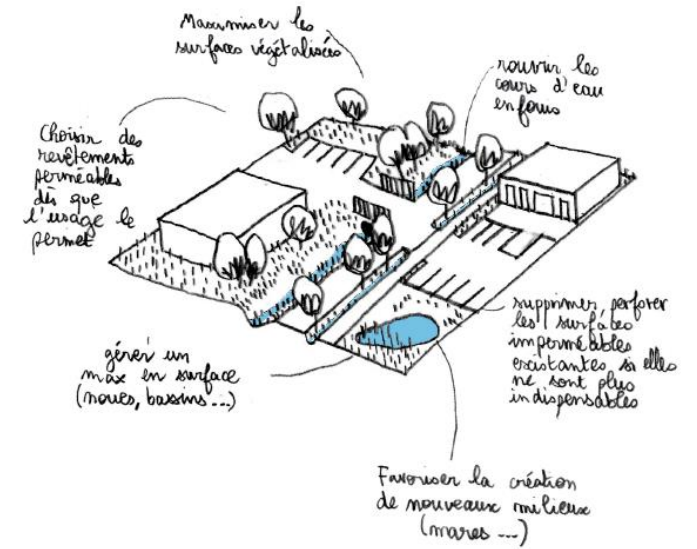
Maximiser les surfaces végétalisées

rouvrir les cours d'eau enfouis

Choisir des revêtements perméables dès que l'usage le permet

gérer un max en surface (noues, bassins...)

supprimer perforer les surfaces imperméables existantes si elles ne sont plus indispensables

Favoriser la création de nouveaux milieux (mares...)